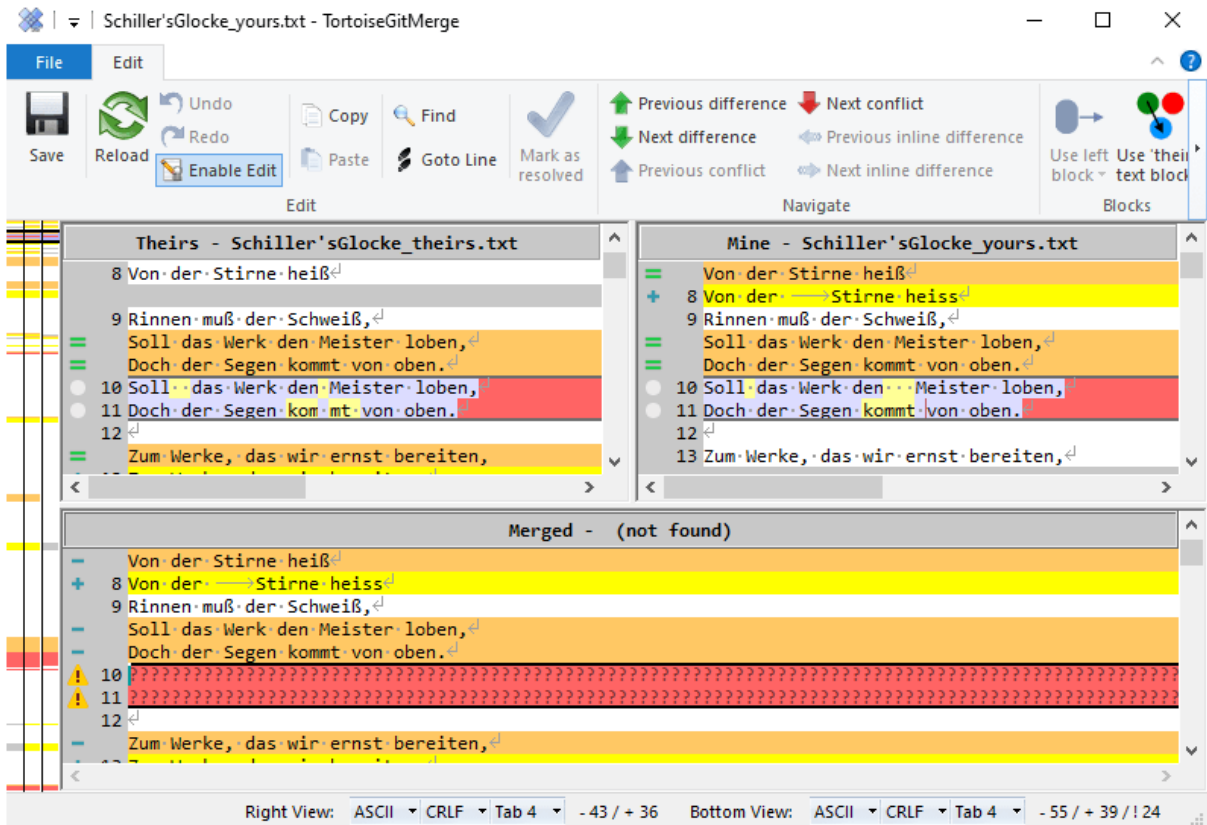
Schiller'sGlocke_yours.txt - TortoiseGitMerge

File Edit

Save Reload Undo Redo Enable Edit Copy Paste Find Goto Line Mark as resolved
Edit

Previous difference Next difference Previous conflict Next conflict Previous inline difference Next inline difference
Navigate

Use left block Use 'their text block
Blocks

Theirs - Schiller'sGlocke_theirs.txt

| | |
|---|---|
| 8 | Von der Stirne heiß |
| | |
| 9 | Rinnen muß der Schweiß, |
| | Soll das Werk den Meister loben, |
| | Doch der Segen kommt von oben. |
| 10 | Soll das Werk den Meister loben, |
| 11 | Doch der Segen kommt von oben. |
| 12 | |
| | Zum Werke, das wir ernst bereiten, |

Mine - Schiller'sGlocke_yours.txt

| | |
|---|---|
| | Von der Stirne heiß |
| 8 | Von der Stirne heiss |
| 9 | Rinnen muß der Schweiß, |
| | Soll das Werk den Meister loben, |
| | Doch der Segen kommt von oben. |
| 10 | Soll das Werk den Meister loben, |
| 11 | Doch der Segen kommt von oben. |
| 12 | |
| 13 | Zum Werke, das wir ernst bereiten, |

Merged - (not found)

| | |
|---|---|
| | Von der Stirne heiß |
| 8 | Von der Stirne heiss |
| 9 | Rinnen muß der Schweiß, |
| | Soll das Werk den Meister loben, |
| | Doch der Segen kommt von oben. |
| 10 | ???????????????????????????????????????????????????????????????? |
| 11 | ???????????????????????????????????????????????????????????????? |
| 12 | |
| | Zum Werke, das wir ernst bereiten, |

Right View: ASCII CRLF Tab 4 - 43 / + 36 Bottom View: ASCII CRLF Tab 4 - 55 / + 39 / ! 24